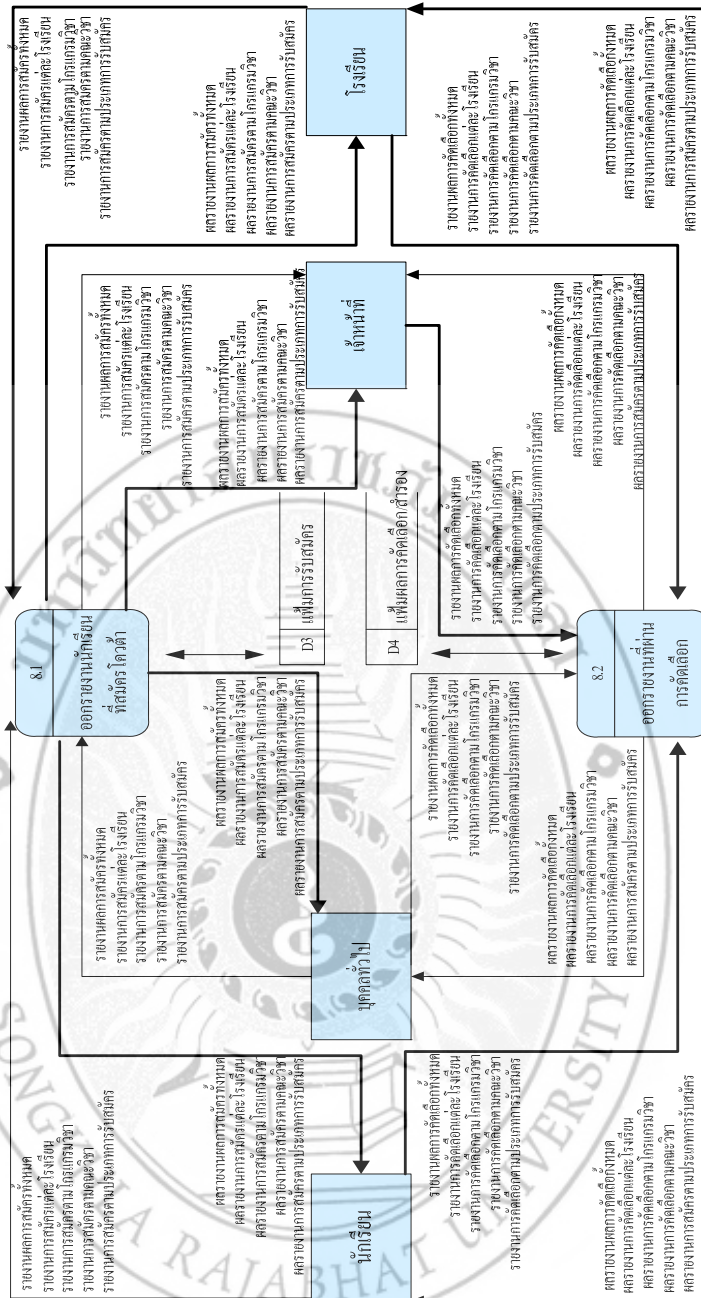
โรงเรียน

เจ้าหน้าที่

8.1
ออกรายงานนักเรียนที่สมัครโควต้า

8.2
ออกรายงานที่ผ่านการคัดเลือก

D3 แฟ้มการรับสมัคร

D4 แฟ้มผลการคัดเลือกสำรอง

บุคคลทั่วไป

นักเรียน

รายงานผลการสมัครทั้งหมด
รายงานการสมัครแต่ละโรงเรียน
รายงานการสมัครตามโครงการวิชา
รายงานการสมัครตามคณะวิชา
รายงานการสมัครตามประเภทการรับสมัคร

ผลรายงานการสมัครทั้งหมด
ผลรายงานการสมัครแต่ละโรงเรียน
ผลรายงานการสมัครตามโครงการวิชา
ผลรายงานการสมัครตามคณะวิชา
ผลรายงานการสมัครตามประเภทการรับสมัคร

รายงานผลการคัดเลือกทั้งหมด
รายงานการคัดเลือกแต่ละโรงเรียน
รายงานการคัดเลือกตามโครงการวิชา
รายงานการคัดเลือกตามคณะวิชา
รายงานการคัดเลือกตามประเภทการรับสมัคร

ผลรายงานการคัดเลือกทั้งหมด
ผลรายงานการคัดเลือกแต่ละโรงเรียน
ผลรายงานการคัดเลือกตามโครงการวิชา
ผลรายงานการคัดเลือกตามคณะวิชา
ผลรายงานการสมัครตามประเภทการรับสมัคร